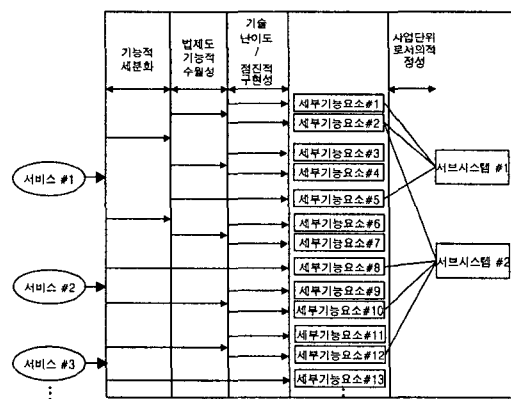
기능적 세분화

법제도 기능적 수월성

기술 난이도 / 점진적 구현성

사업단위 로서의적 정성

세부기능요소#1
세부기능요소#2
세부기능요소#3
세부기능요소#4
세부기능요소#5
세부기능요소#6
세부기능요소#7
세부기능요소#8
세부기능요소#9
세부기능요소#10
세부기능요소#11
세부기능요소#12
세부기능요소#13

서비스 #1
서비스 #2
서비스 #3

서브시스템 #1
서브시스템 #2